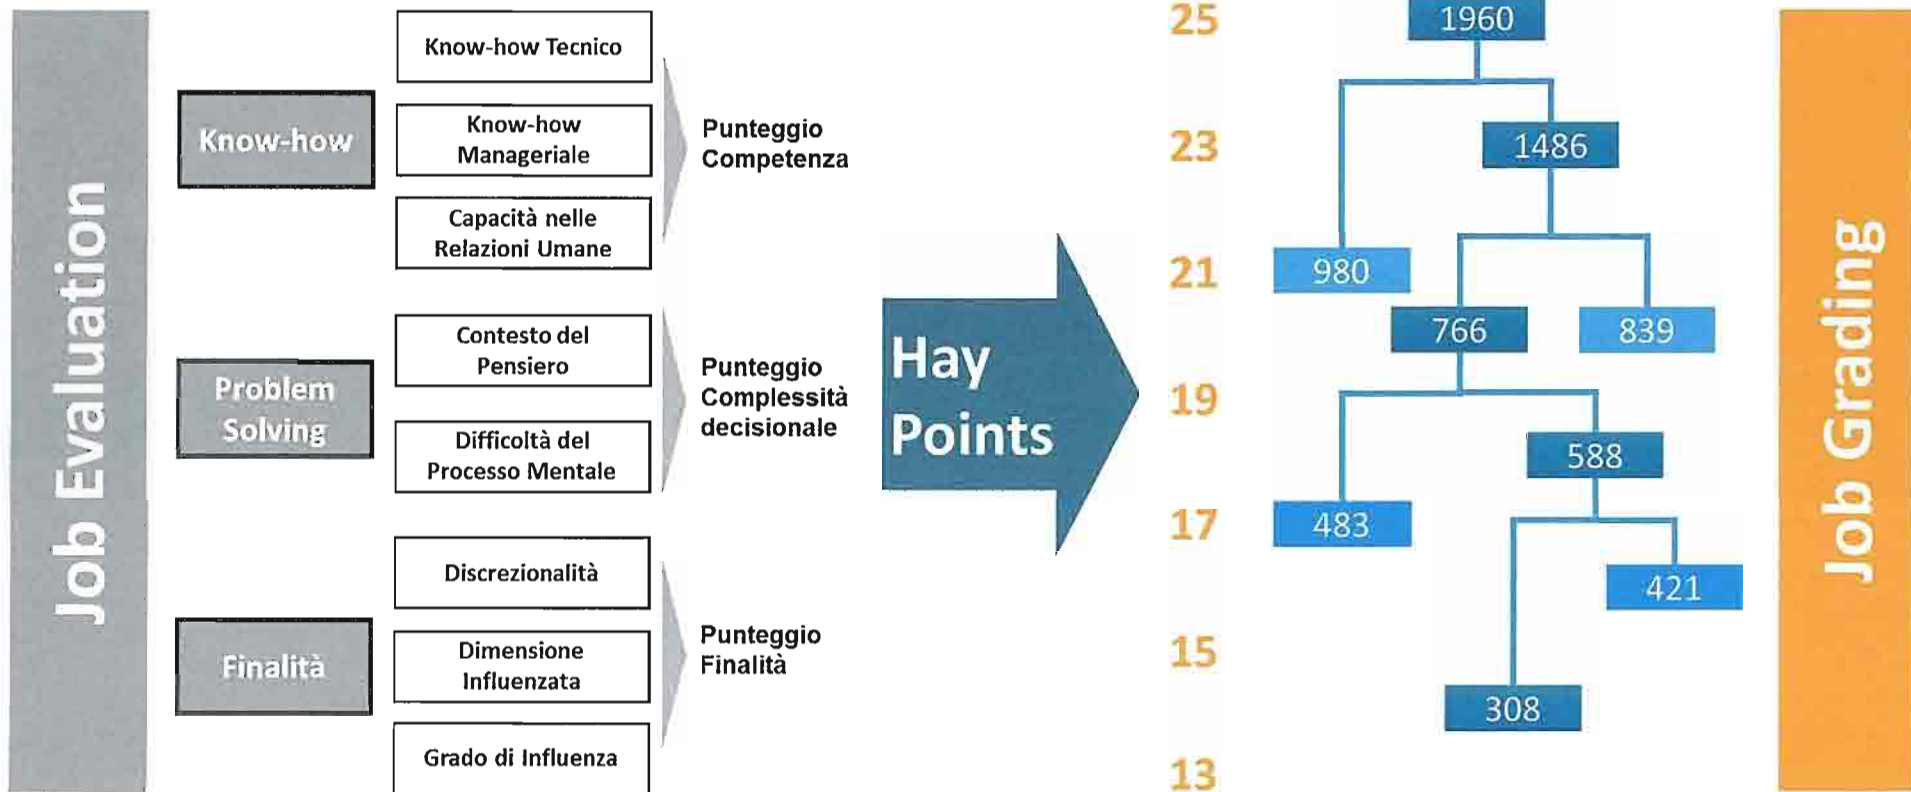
Job Evaluation

Know-how

Know-how Tecnico

Know-how Manageriale

Capacità nelle Relazioni Umane

Punteggio Competenza

Problem Solving

Contesto del Pensiero

Difficoltà del Processo Mentale

Punteggio Complessità decisionale

Finalità

Discrezionalità

Dimensione Influenzata

Grado di Influenza

Punteggio Finalità

Hay Points

25
23
21
19
17
15
13

1960
1486
980
766
839
588
483
421
308

Job Grading